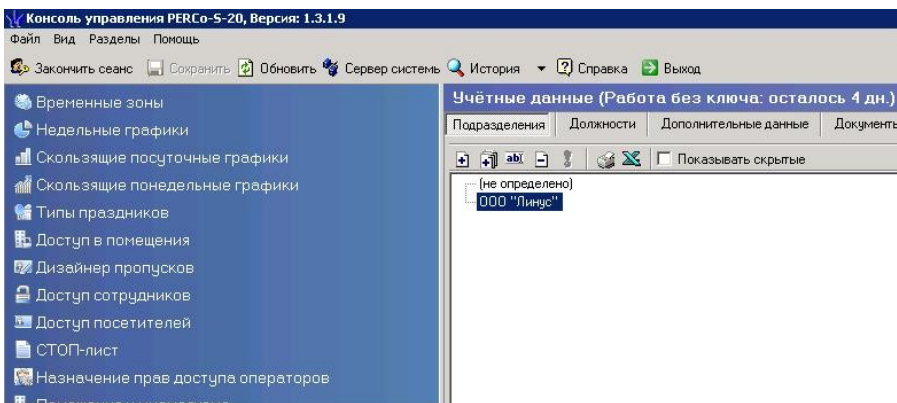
Консоль управления PERCo-S-20, Версия: 1.3.1.9

Файл Вид Разделы Помощь

Закончить сеанс Сохранить Обновить Сервер системы История Справка Выход

Временные зоны
Недельные графики
Скользящие посуточные графики
Скользящие понедельные графики
Типы праздников
Доступ в помещения
Дизайнер пропусков
Доступ сотрудников
Доступ посетителей
СТОП-лист
Назначение прав доступа операторов
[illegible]

Учётные данные (Работа без ключа: осталось 4 дн.)

Подразделения | Должности | Дополнительные данные | Документы

Показывать скрытые

(не определено)
ООО "Линус"